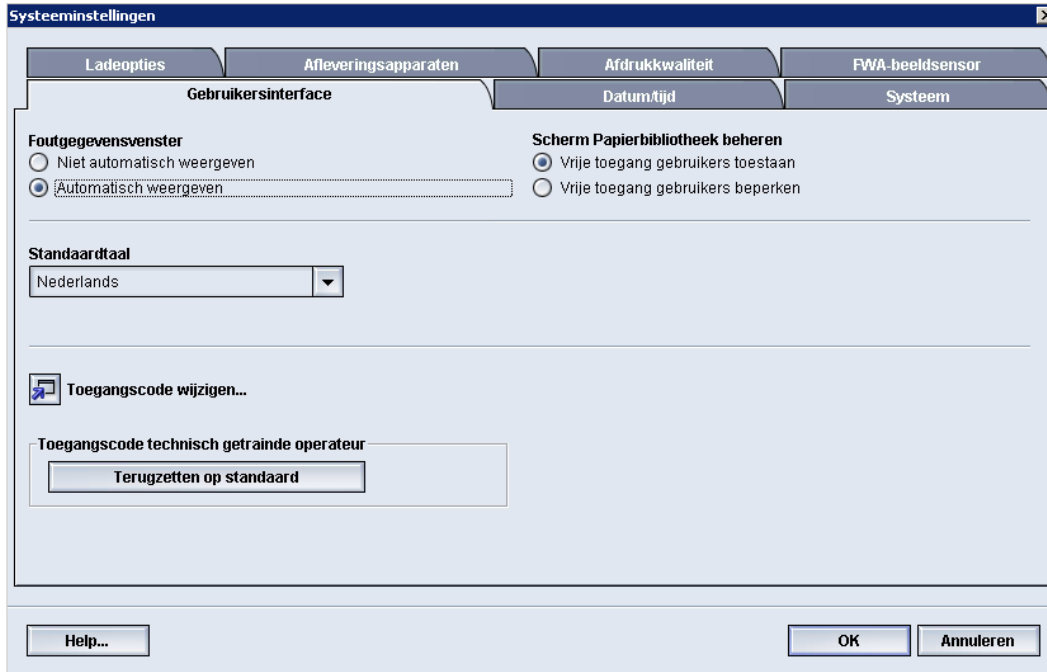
Systeeminstellingen

Ladeopties
Afleveringsapparaten
Afdrukkwaliteit
FWA-beeldsensor
Gebruikersinterface
Datum/tijd
Systeem

Foutgegevensvenster
Niet automatisch weergeven
Automatisch weergeven

Scherm Papierbibliotheek beheren
Vrije toegang gebruikers toestaan
Vrije toegang gebruikers beperken

Standaardtaal
Nederlands

Toegangscode wijzigen...

Toegangscode technisch getrainde operateur
Terugzetten op standaard

Help...
OK
Annuleren